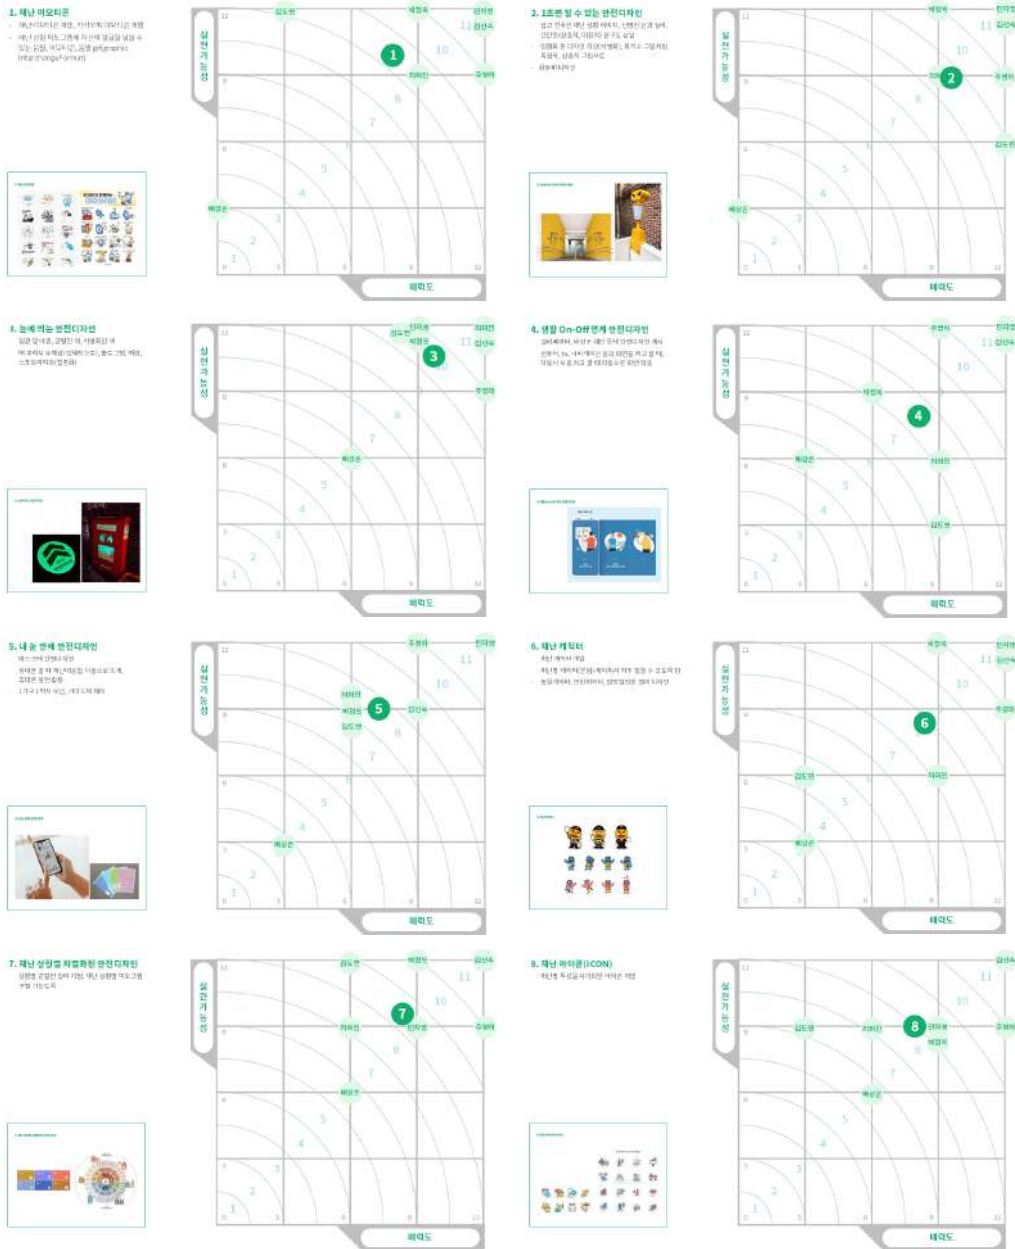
1. 재난 이모티콘

실현가능성

12
김도현
박정숙
인미영
김선숙
11
10
1
차미진
주영하
9
8
7
6
5
4
배성준
3
2
1
0
3
6
9
12
파급도

2. 1초뿐 될 수 있는 안전디자인

실현가능성

11
박정숙
인미영
김선숙
10
차미진
2
주영하
9
8
7
6
김도현
5
4
배성준
3
2
1
0
3
6
9
12
파급도

3. 눈에 띄는 안전디자인

실현가능성

12
인미영
차미진
김도현
박정숙
3
11
김선숙
주영하
9
8
7
배성준
6
5
4
3
2
1
0
3
6
9
12
파급도

4. 생활 On-Off 연계 안전디자인

실현가능성

12
주영하
인미영
11
김선숙
10
박정숙
4
9
8
7
배성준
차미진
6
5
4
김도현
3
2
1
0
3
6
9
12
파급도

5. 내 손 안에 안전디자인

실현가능성

12
주영하
인미영
11
10
차미진
박정숙
5
김선숙
김도현
9
8
7
6
5
4
배성준
3
2
1
0
3
6
9
12
파급도

6. 재난 캐릭터

실현가능성

12
박정숙
인미영
11
김선숙
10
주영하
6
9
8
7
김도현
차미진
6
5
4
배성준
3
2
1
0
3
6
9
12
파급도

7. 재난 상황별 차별화한 안전디자인

실현가능성

12
김도현
박정숙
김선숙
11
10
7
차미진
인미영
주영하
9
8
7
배성준
6
5
4
3
2
1
0
3
6
9
12
파급도

8. 재난 아이콘(ICON)

실현가능성

12
김선숙
11
10
김도현
차미진
8
인미영
주영하
박정숙
9
8
7
배성준
6
5
4
3
2
1
0
3
6
9
12
파급도